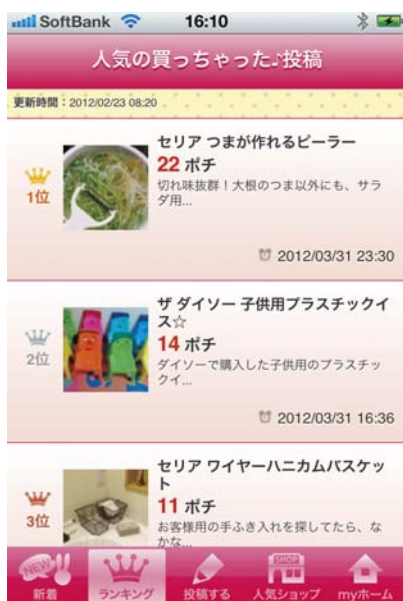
SoftBank 16:10

人気の買っちゃった♪投稿

更新時間：2012/02/23 08:20

1位

セリア つまが作れるピーラー

22 ポチ

切れ味抜群！大根のつま以外にも、サラダ用...

2012/03/31 23:30

2位

ザ ダイソー 子供用プラスチックイス☆

14 ポチ

ダイソーで購入した子供用のプラスチックイ...

2012/03/31 16:36

3位

セリア ワイヤーハニカムバスケット

11 ポチ

お客様用の手ふき入れを探してたら、なかな...

NEW

新着

ランキング

投稿する

SHOP

人気ショップ

myホーム